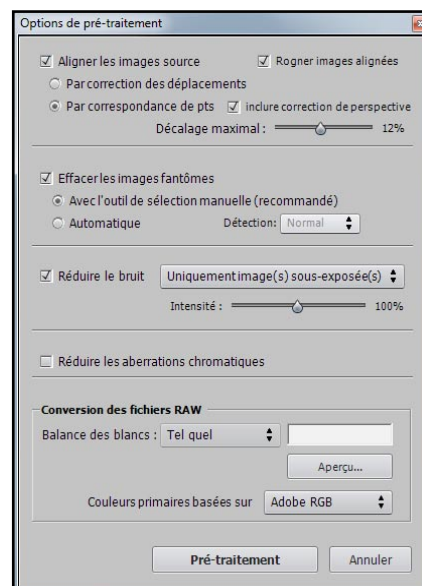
Options de pré-traitement

Aligner les images source
Rogner images alignées
Par correction des déplacements
Par correspondance de pts
inclure correction de perspective
Décalage maximal : 12%

Effacer les images fantômes
Avec l'outil de sélection manuelle (recommandé)
Automatique
Détection: Normal

Réduire le bruit
Uniquement image(s) sous-exposée(s)
Intensité : 100%

Réduire les aberrations chromatiques

Conversion des fichiers RAW
Balance des blancs : Tel quel
Aperçu...
Couleurs primaires basées sur Adobe RGB

Pré-traitement
Annuler